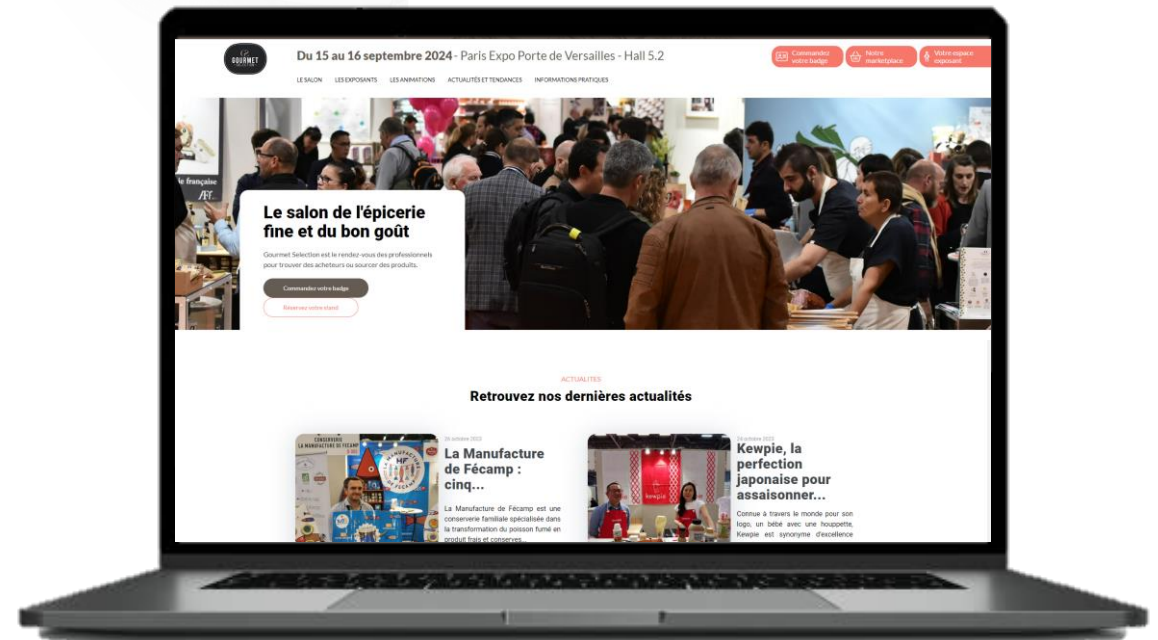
GOURMET

Du 15 au 16 septembre 2024 - Paris Expo Porte de Versailles - Hall 5.2

Commander votre badge

Notre marketplace

Votre espace exposant

LE SALON LES EXPOSANTS LES ANIMATIONS ACTUALITÉS ET TENDANCES INFORMATIONS PRATIQUES

Le salon de l'épicerie fine et du bon goût

Gourmet Sélection est le rendez-vous des professionnels pour trouver des acheteurs ou sourcer des produits.

Commander votre badge

Réservez votre stand

ACTUALITÉS

Retrouvez nos dernières actualités

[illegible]

La Manufacture de Fécamp : cinq...

La Manufacture de Fécamp est une conserverie familiale spécialisée dans la transformation du poisson fumé en produit frais et conserves...

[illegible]

Kewpie, la perfection japonaise pour assaisonner...

Connue à travers le monde pour son logo, un bébé avec une houppette, Kewpie est synonyme d'excellence